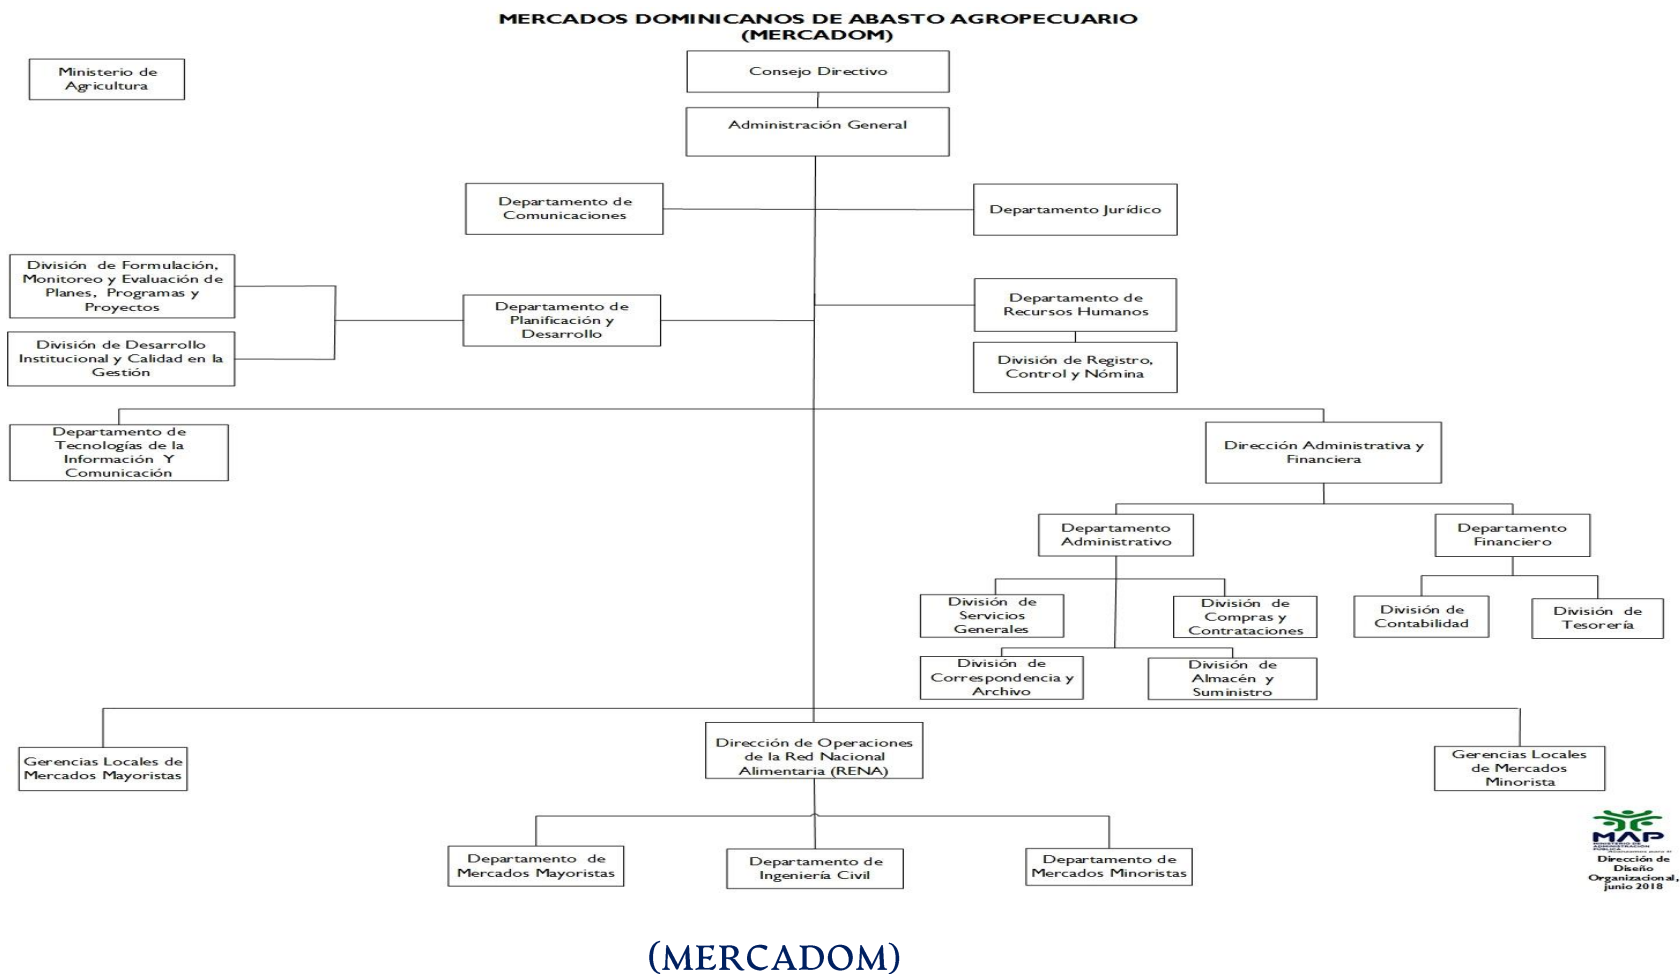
MERCADOS DOMINICANOS DE ABASTO AGROPECUARIO
(MERCADOM)

Ministerio de Agricultura

Consejo Directivo

Administración General

Departamento de Comunicaciones

Departamento Jurídico

División de Formulación, Monitoreo y Evaluación de Planes, Programas y Proyectos

División de Desarrollo Institucional y Calidad en la Gestión

Departamento de Planificación y Desarrollo

Departamento de Recursos Humanos

División de Registro, Control y Nómina

Departamento de Tecnologías de la Información Y Comunicación

Dirección Administrativa y Financiera

Departamento Administrativo

Departamento Financiero

División de Servicios Generales

División de Compras y Contrataciones

División de Contabilidad

División de Tesorería

División de Correspondencia y Archivo

División de Almacén y Suministro

Gerencias Locales de Mercados Mayoristas

Dirección de Operaciones de la Red Nacional Alimentaria (RENA)

Gerencias Locales de Mercados Minorista

Departamento de Mercados Mayoristas

Departamento de Ingeniería Civil

Departamento de Mercados Minoristas

MAP
Dirección de Diseño Organizacional, junio 2018

(MERCADOM)